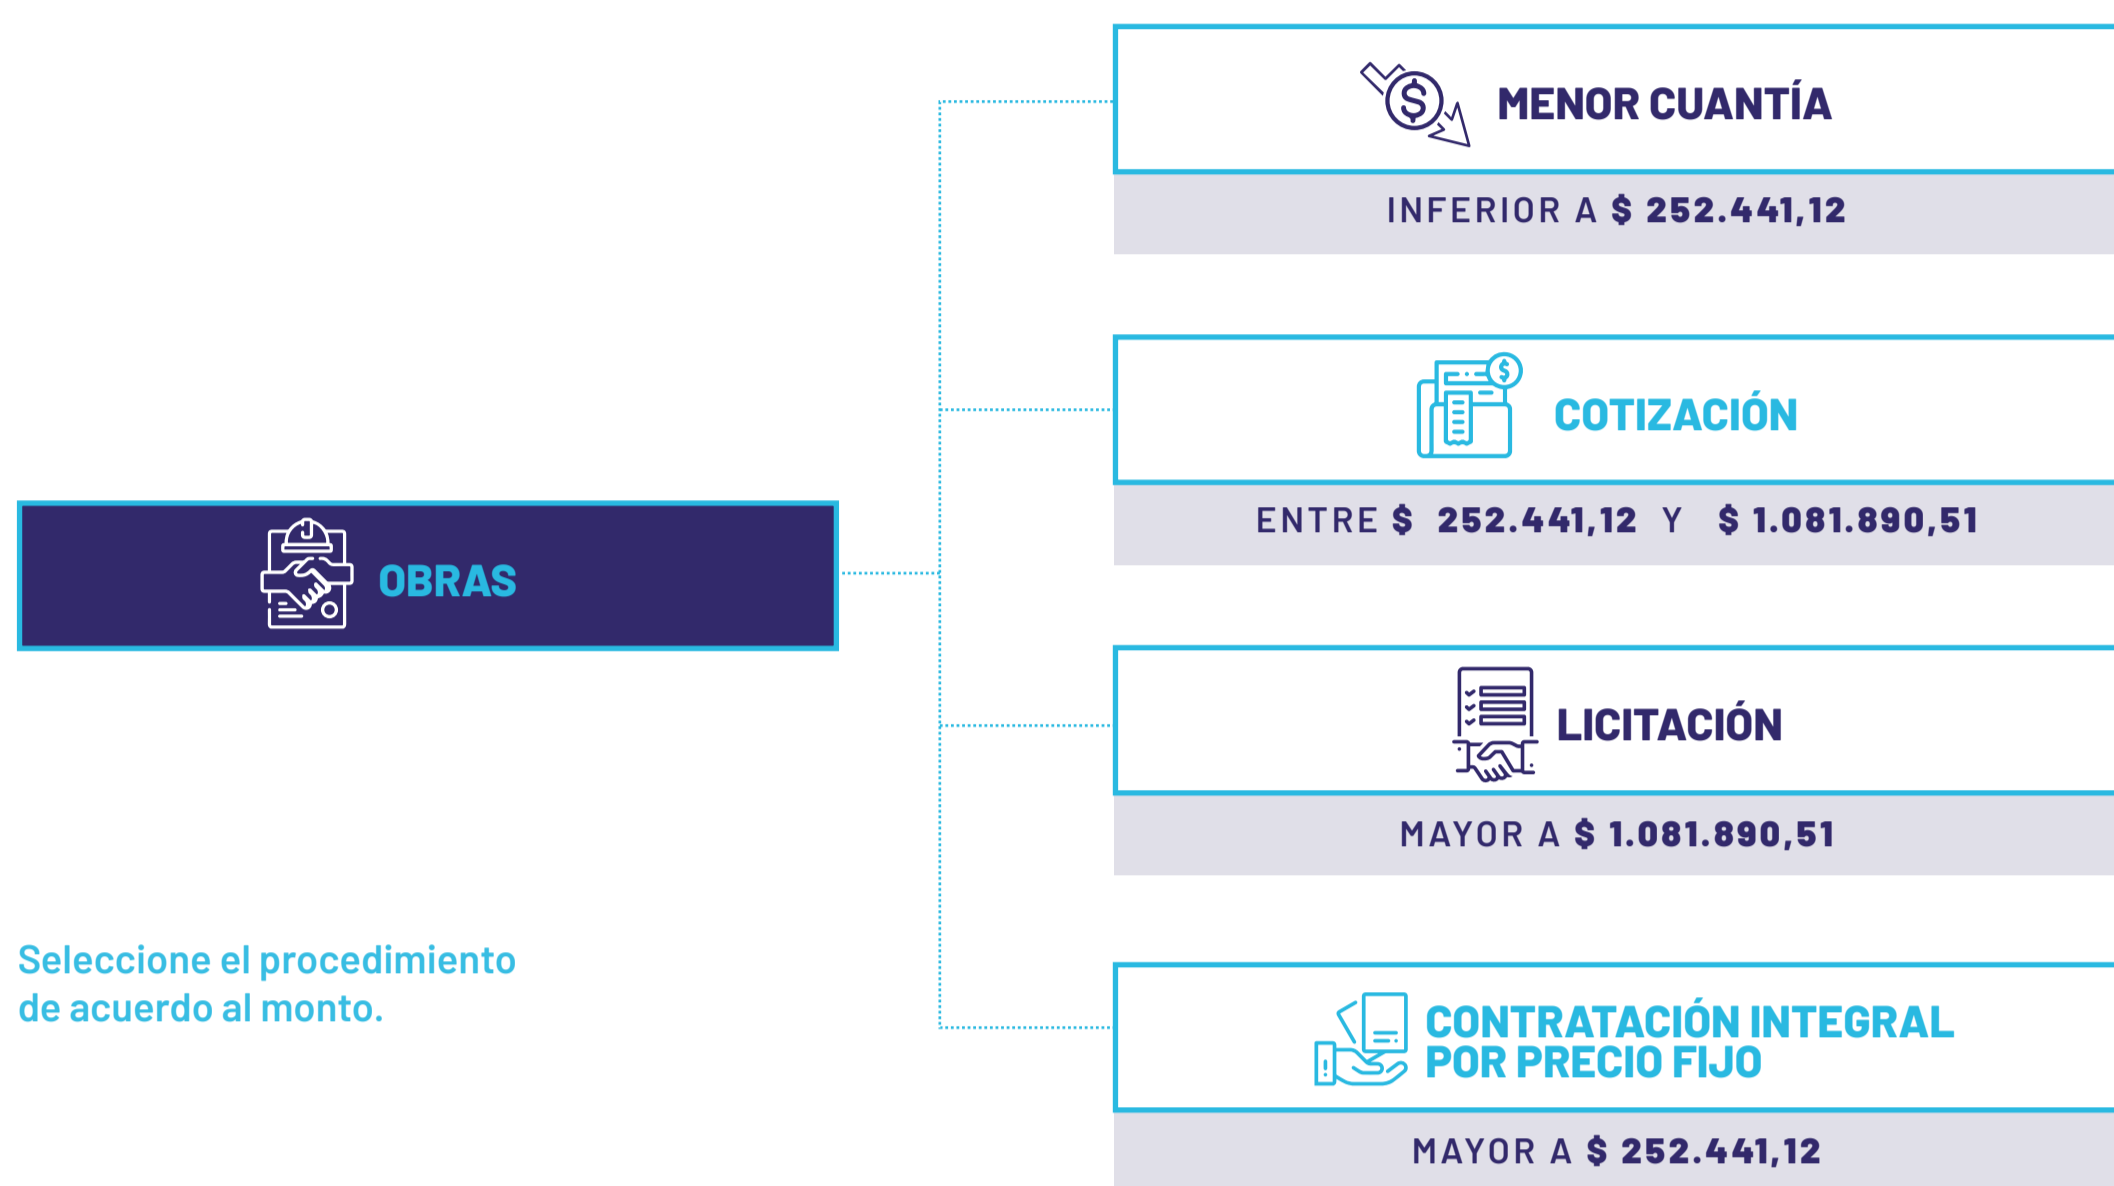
OBRAS

Seleccione el procedimiento de acuerdo al monto.

MENOR CUANTÍA

INFERIOR A $ 252.441,12

COTIZACIÓN

ENTRE $ 252.441,12 Y $ 1.081.890,51

LICITACIÓN

MAYOR A $ 1.081.890,51

CONTRATACIÓN INTEGRAL POR PRECIO FIJO

MAYOR A $ 252.441,12